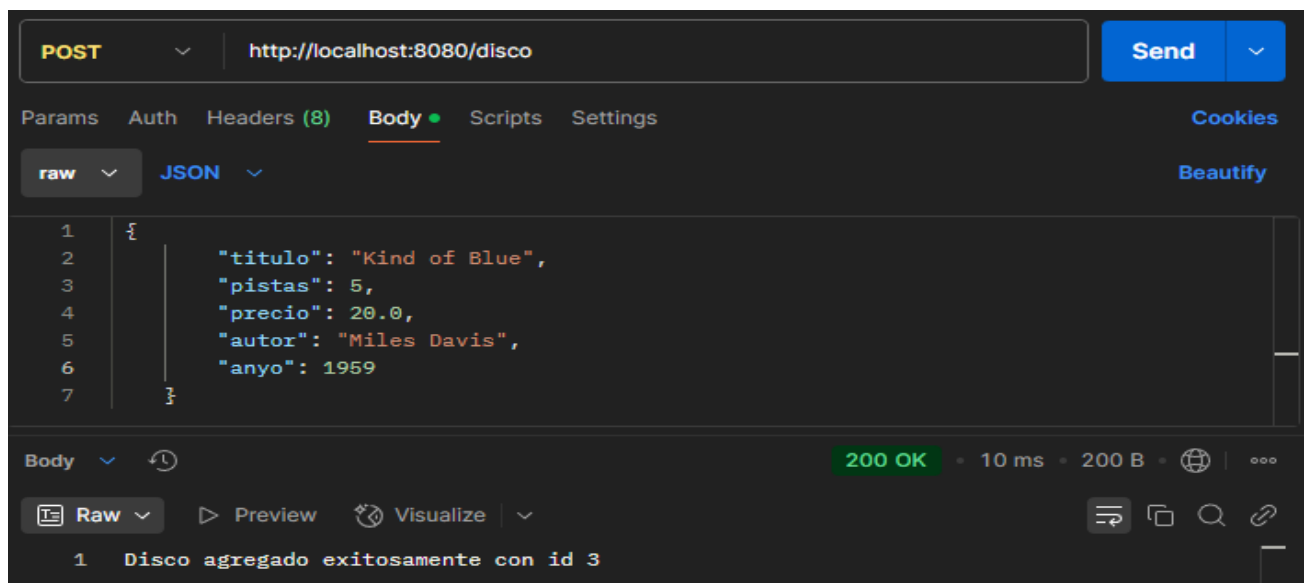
POST http://localhost:8080/disco Send

Params Auth Headers (8) Body Scripts Settings Cookies

raw JSON Beautify

1 {
2 "titulo": "Kind of Blue",
3 "pistas": 5,
4 "precio": 20.0,
5 "autor": "Miles Davis",
6 "anyo": 1959
7 }

Body 200 OK 10 ms 200 B

Raw Preview Visualize

1 Disco agregado exitosamente con id 3